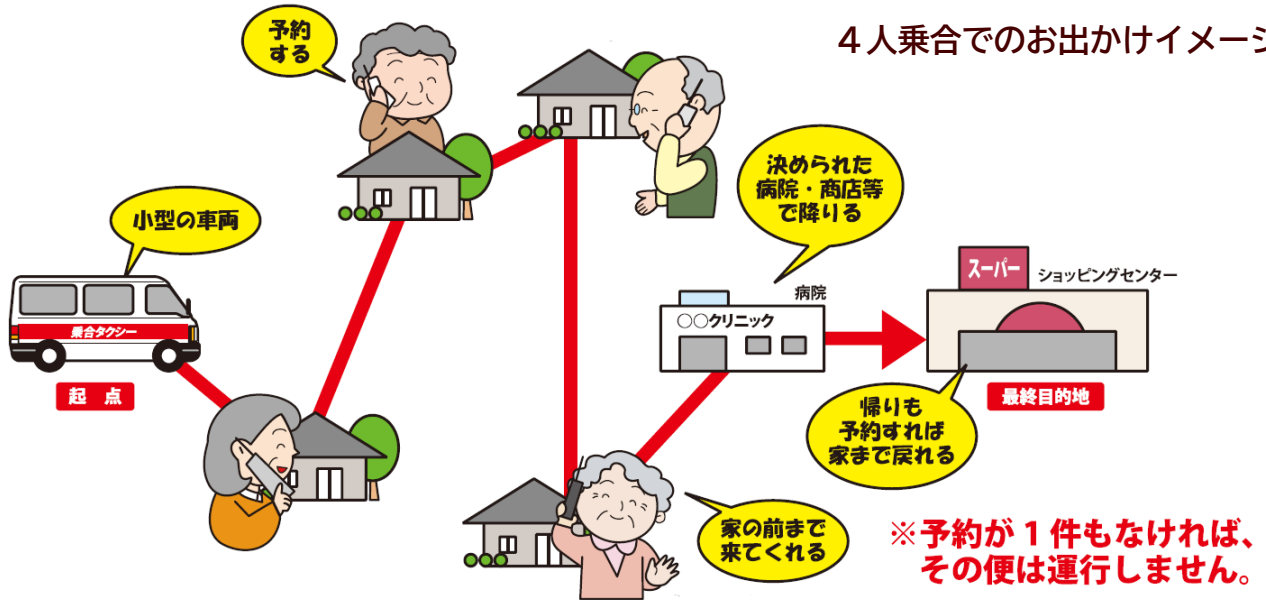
４人乗合でのお出かけイメージ

予約する

小型の車両

乗合タクシー

起点

決められた病院・商店等で降りる

病院

○○クリニック

スーパー

ショッピングセンター

最終目的地

帰りも予約すれば家まで戻れる

家の前まで来てくれる

※予約が１件もなければ、その便は運行しません。